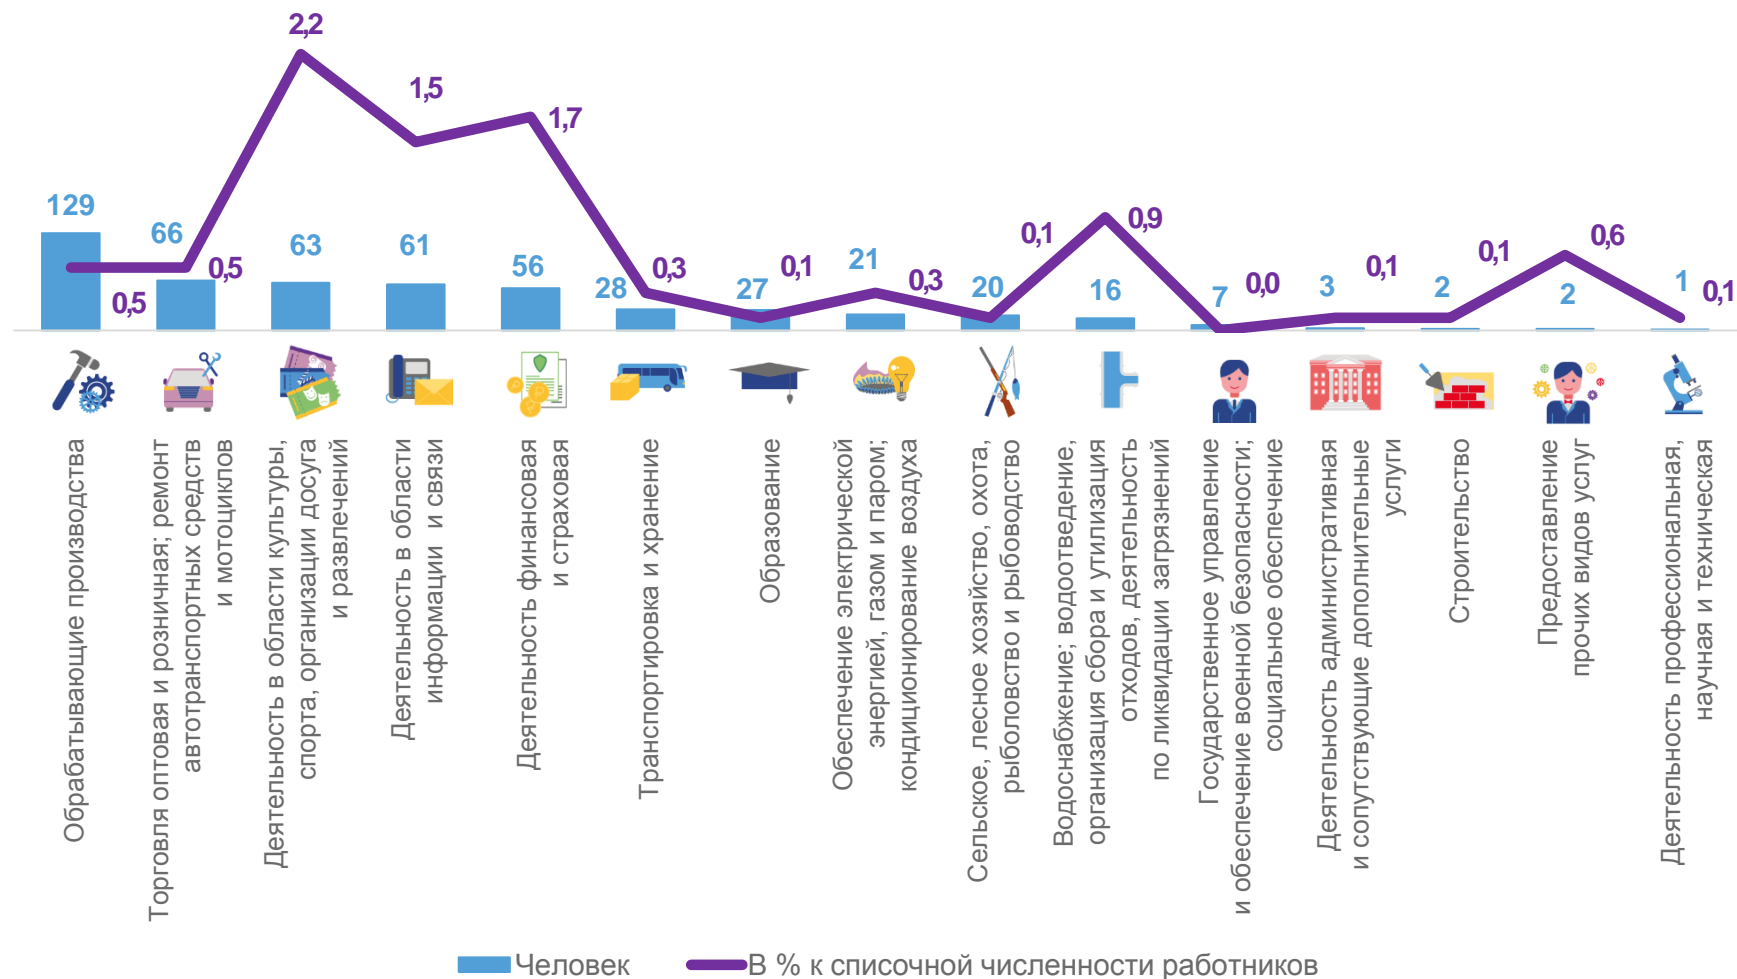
2,2
1,5
1,7
129
66
0,5
0,5
63
61
56
28
0,3
27
0,1
21
0,3
20
0,1
16
0,9
7
0,0
3
0,1
2
0,1
2
0,6
1
0,1

Обрабатывающие производства

Торговля оптовая и розничная; ремонт автотранспортных средств и мотоциклов

Деятельность в области культуры, спорта, организации досуга и развлечений

Деятельность в области информации и связи

Деятельность финансовая и страховая

Транспортировка и хранение

Образование

Обеспечение электрической энергией, газом и паром; кондиционирование воздуха

Сельское, лесное хозяйство, охота, рыболовство и рыбоводство

Водоснабжение; водоотведение, организация сбора и утилизации отходов, деятельность по ликвидации загрязнений

Государственное управление и обеспечение военной безопасности; социальное обеспечение

Деятельность административная и сопутствующие дополнительные услуги

Строительство

Предоставление прочих видов услуг

Деятельность профессиональная, научная и техническая

Человек
В % к списочной численности работников